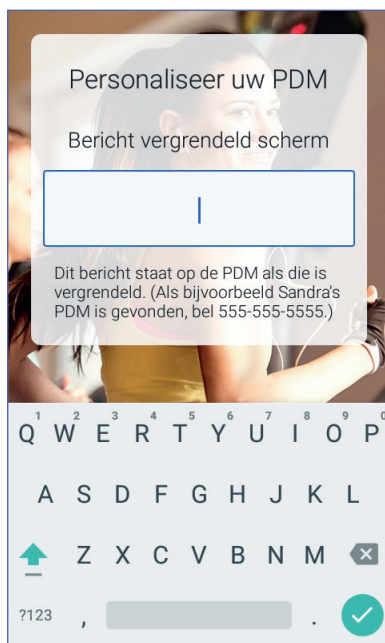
Personaliseer uw PDM

Bericht vergrendeld scherm

Dit bericht staat op de PDM als die is vergrendeld. (Als bijvoorbeeld Sandra's PDM is gevonden, bel 555-555-5555.)

1 2 3 4 5 6 7 8 9 0
Q W E R T Y U I O P
A S D F G H J K L
Z X C V B N M
?123 , .